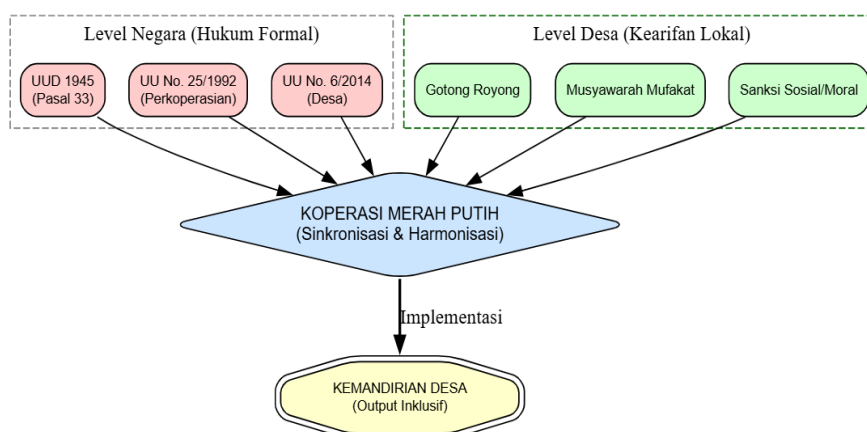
Level Negara (Hukum Formal)

UUD 1945 (Pasal 33)

UU No. 25/1992 (Perkoperasian)

UU No. 6/2014 (Desa)

Level Desa (Kearifan Lokal)

Gotong Royong

Musyawarah Mufakat

Sanksi Sosial/Moral

KOPERASI MERAH PUTIH (Sinkronisasi & Harmonisasi)

Implementasi

KEMANDIRIAN DESA (Output Inklusif)